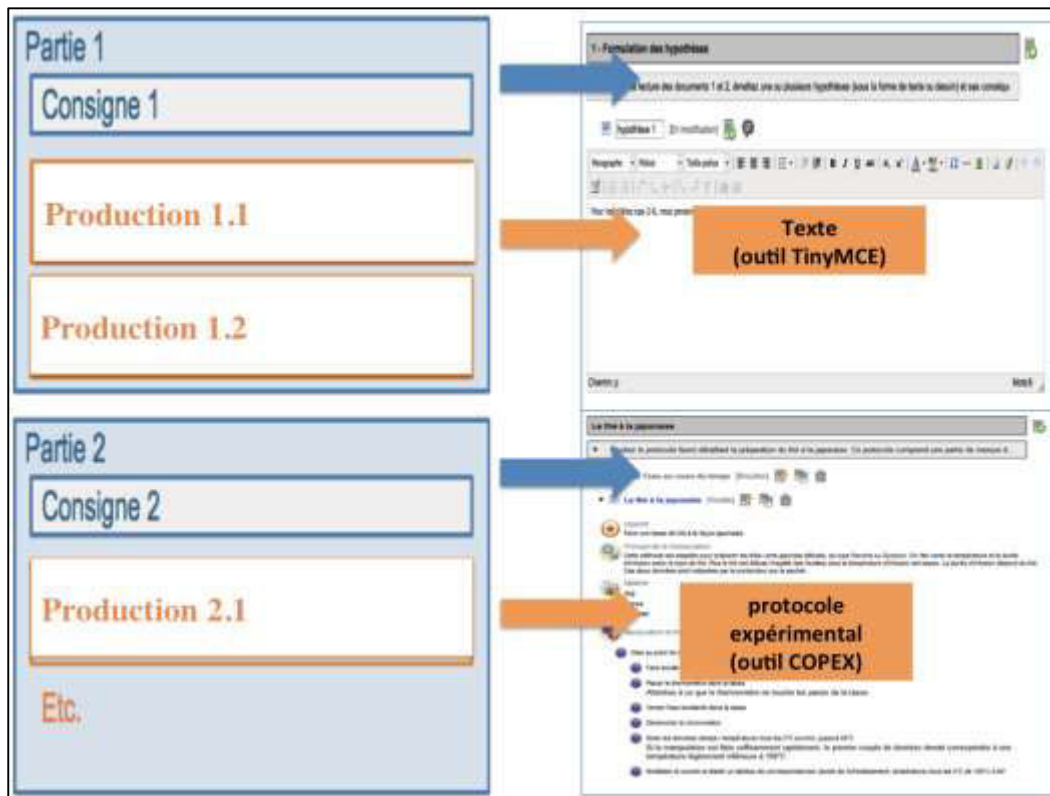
Partie 1

Consigne 1

Production 1.1

Production 1.2

Partie 2

Consigne 2

Production 2.1

Etc.

1 - Formulation des hypothèses

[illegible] lecture des documents 1 et 2, émettez une ou plusieurs hypothèses (sous la forme de texte ou dessin) et leur consigne

hypothèse 1

Texte
(outil TinyMCE)

Le thé à la japonaise

protocole expérimental
(outil COPEX)